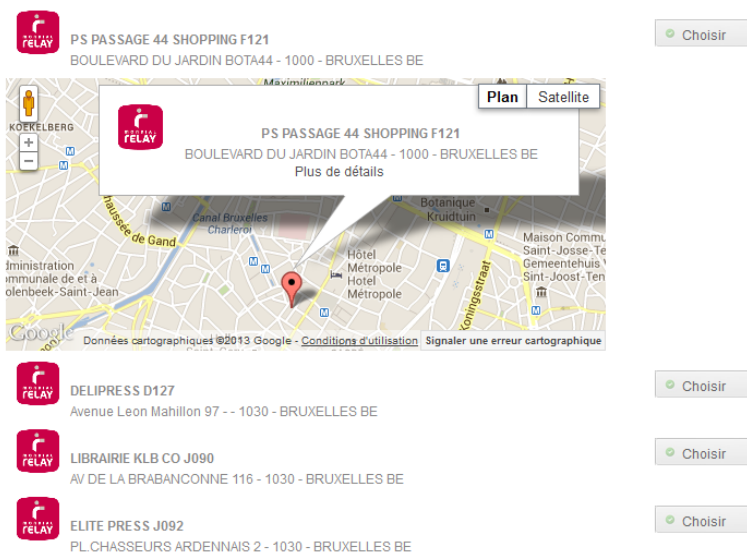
MONDIAL RELAY

PS PASSAGE 44 SHOPPING F121

BOULEVARD DU JARDIN BOTA44 - 1000 - BRUXELLES BE

Choisir

Maximilienpark

KOEKELBERG

Plan Satellite

MONDIAL RELAY

PS PASSAGE 44 SHOPPING F121

BOULEVARD DU JARDIN BOTA44 - 1000 - BRUXELLES BE

Plus de détails

Botanique Kruidtuin

Canal Bruxelles Charleroi

haussée de Gand

Maison Commu Saint-Josse-Te Gemeentehuis Sint-Joost-Ten

dministration munale de et à lenbeek-Saint-Jean

Hotel Métropole Hotel Métropole

Koningsstraat

Google

Données cartographiques ©2013 Google - Conditions d'utilisation Signaler une erreur cartographique

MONDIAL RELAY

DELIPRESS D127

Avenue Leon Mahillon 97 - - 1030 - BRUXELLES BE

Choisir

MONDIAL RELAY

LIBRAIRIE KLB CO J090

AV DE LA BRABANCONNE 116 - 1030 - BRUXELLES BE

Choisir

MONDIAL RELAY

ELITE PRESS J092

PL.CHASSEURS ARDENNAIS 2 - 1030 - BRUXELLES BE

Choisir